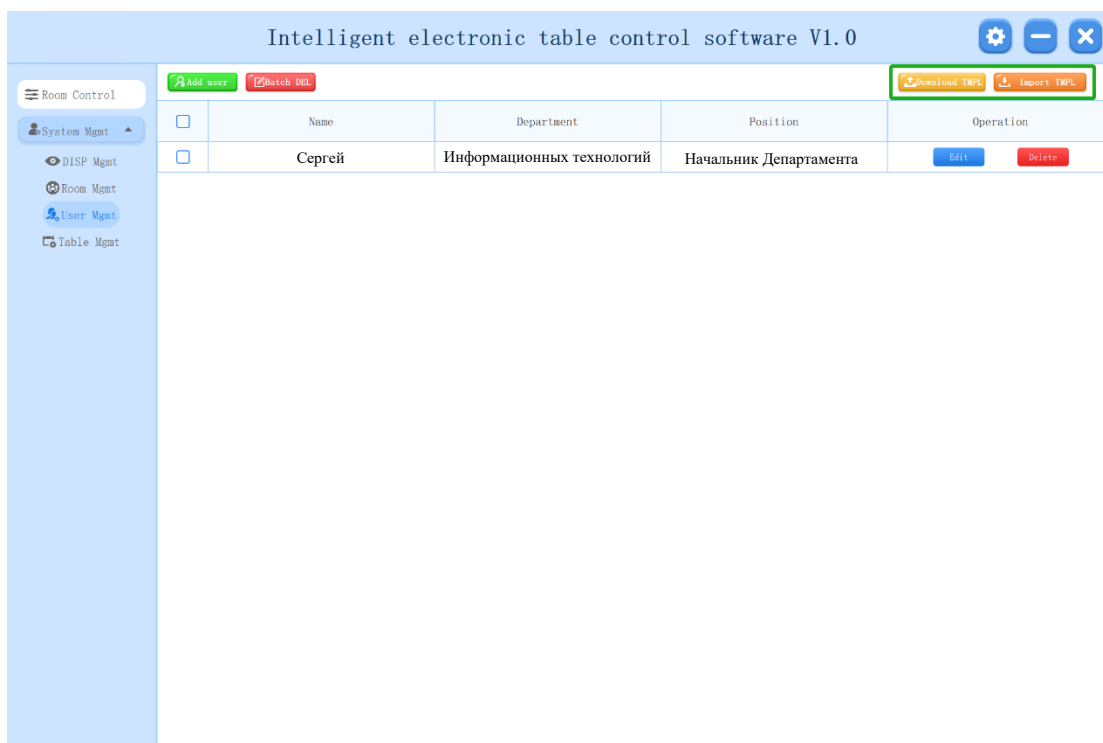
Intelligent electronic table control software V1.0

Room Control

System Mgmt

DISP Mgmt

Room Mgmt

User Mgmt

Table Mgmt

Add user

Batch DEL

Download TMPL

Import TMPL

| | Name | Department | Position | Operation |
|---|---|---|---|---|
| | Сергей | Информационных технологий | Начальник Департамента | Edit Delete |